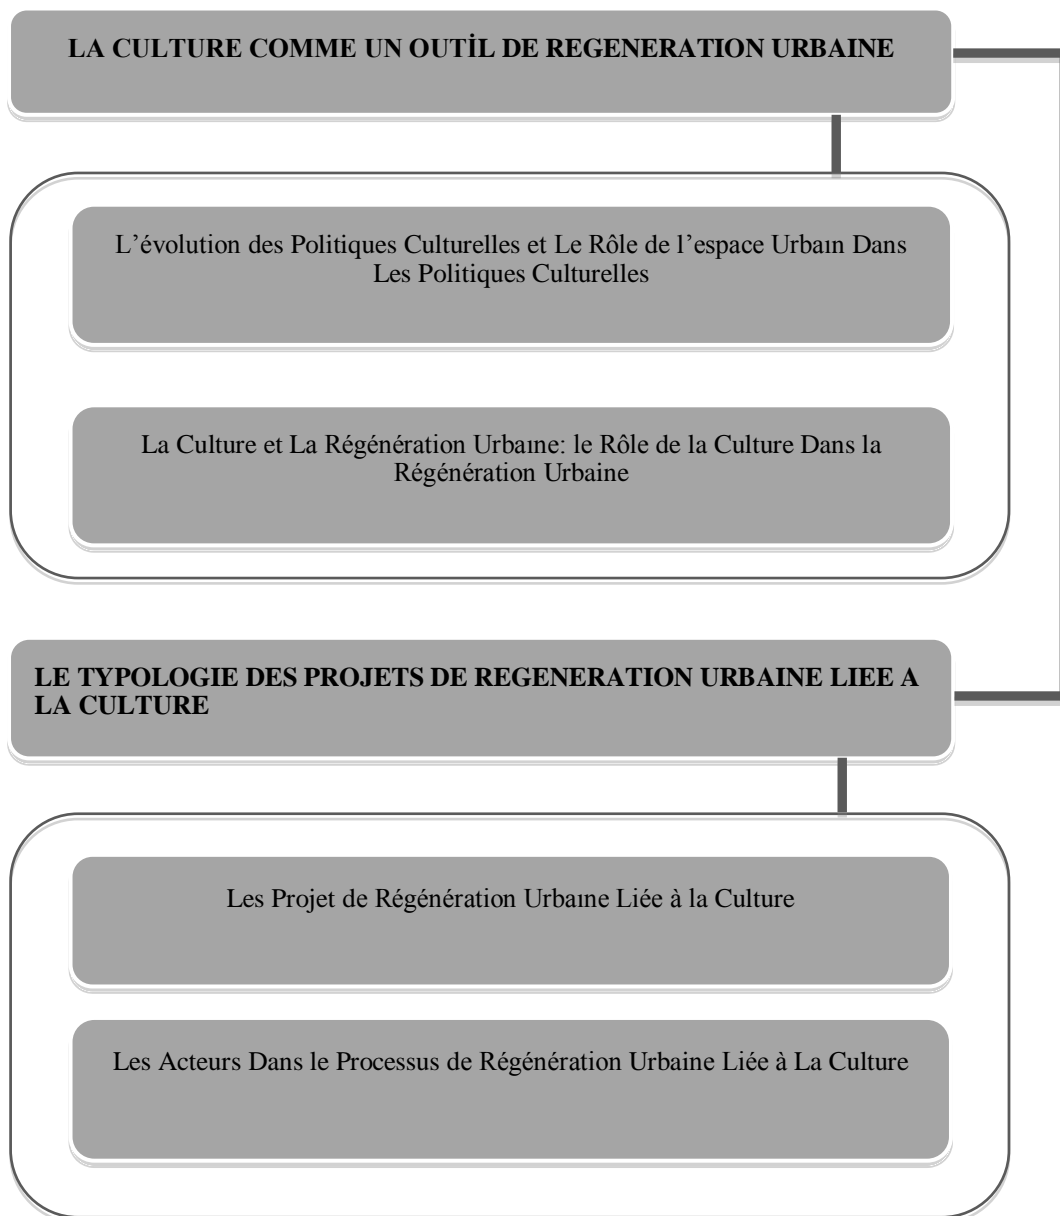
LA CULTURE COMME UN OUTİL DE REGENERATION URBAINE

L’évolution des Politiques Culturelles et Le Rôle de l’espace Urbaın Dans Les Politiques Culturelles

La Culture et La Régénération Urbaine: le Rôle de la Culture Dans la Régénération Urbaine

LE TYPOLOGIE DES PROJETS DE REGENERATION URBAINE LIEE A LA CULTURE

Les Projet de Régénération Urbaıne Liée à la Culture

Les Acteurs Dans le Processus de Régénération Urbaine Liée à La Culture